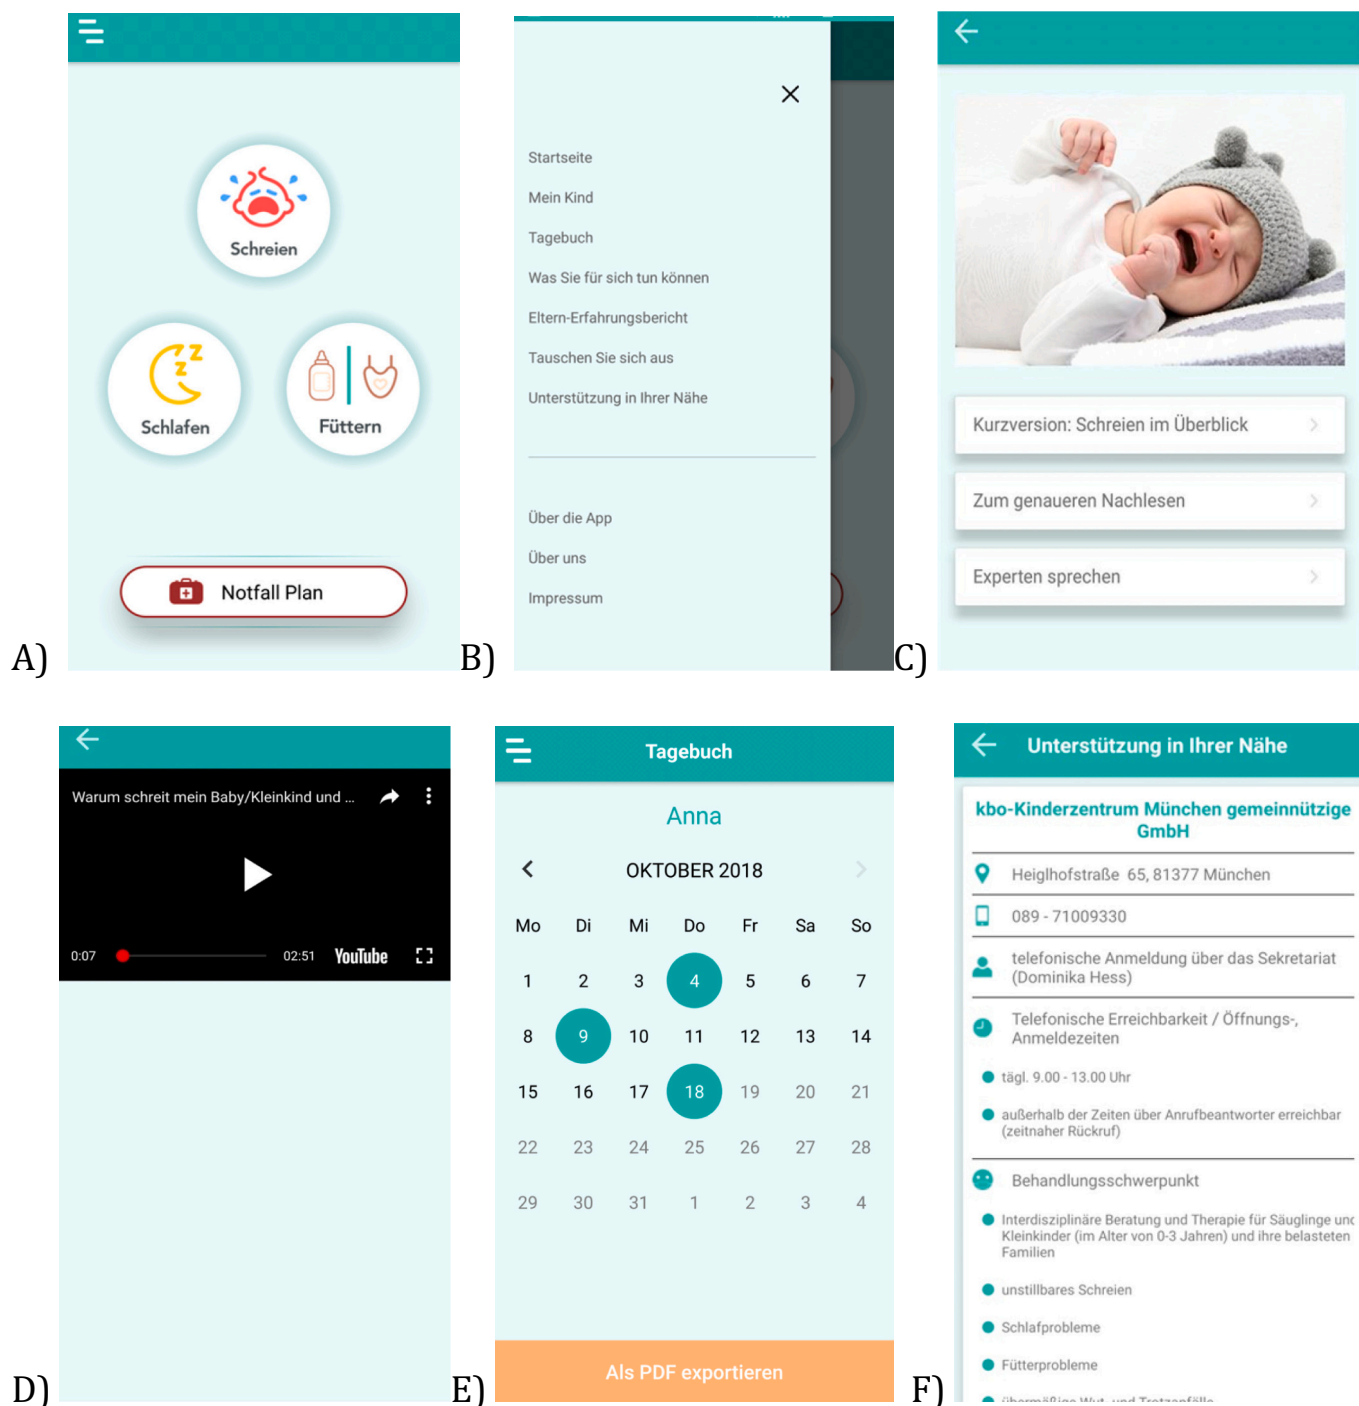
Schreien

Schlafen

Füttern

Notfall Plan

A)

Startseite

Mein Kind

Tagebuch

Was Sie für sich tun können

Eltern-Erfahrungsbericht

Tauschen Sie sich aus

Unterstützung in Ihrer Nähe

Über die App

Über uns

Impressum

B)

Kurzversion: Schreien im Überblick

Zum genaueren Nachlesen

Experten sprechen

C)

Warum schreit mein Baby/Kleinkind und ...

0:07 02:51 YouTube

D)

Tagebuch

Anna

OKTOBER 2018

| Mo | Di | Mi | Do | Fr | Sa | So |
|---|---|---|---|---|---|---|
| 1 | 2 | 3 | 4 | 5 | 6 | 7 |
| 8 | 9 | 10 | 11 | 12 | 13 | 14 |
| 15 | 16 | 17 | 18 | 19 | 20 | 21 |
| 22 | 23 | 24 | 25 | 26 | 27 | 28 |
| 29 | 30 | 31 | 1 | 2 | 3 | 4 |

Als PDF exportieren

E)

Unterstützung in Ihrer Nähe

kbo-Kinderzentrum München gemeinnützige GmbH

Heiglhofstraße 65, 81377 München

089 - 71009330

telefonische Anmeldung über das Sekretariat (Dominika Hess)

Telefonische Erreichbarkeit / Öffnungs-, Anmeldezeiten

tägl. 9.00 - 13.00 Uhr

außerhalb der Zeiten über Anrufbeantworter erreichbar (zeitnaher Rückruf)

Behandlungsschwerpunkt

Interdisziplinäre Beratung und Therapie für Säuglinge unc Kleinkinder (im Alter von 0-3 Jahren) und ihre belasteten Familien

unstillbares Schreien

Schlafprobleme

Fütterprobleme

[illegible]

F)